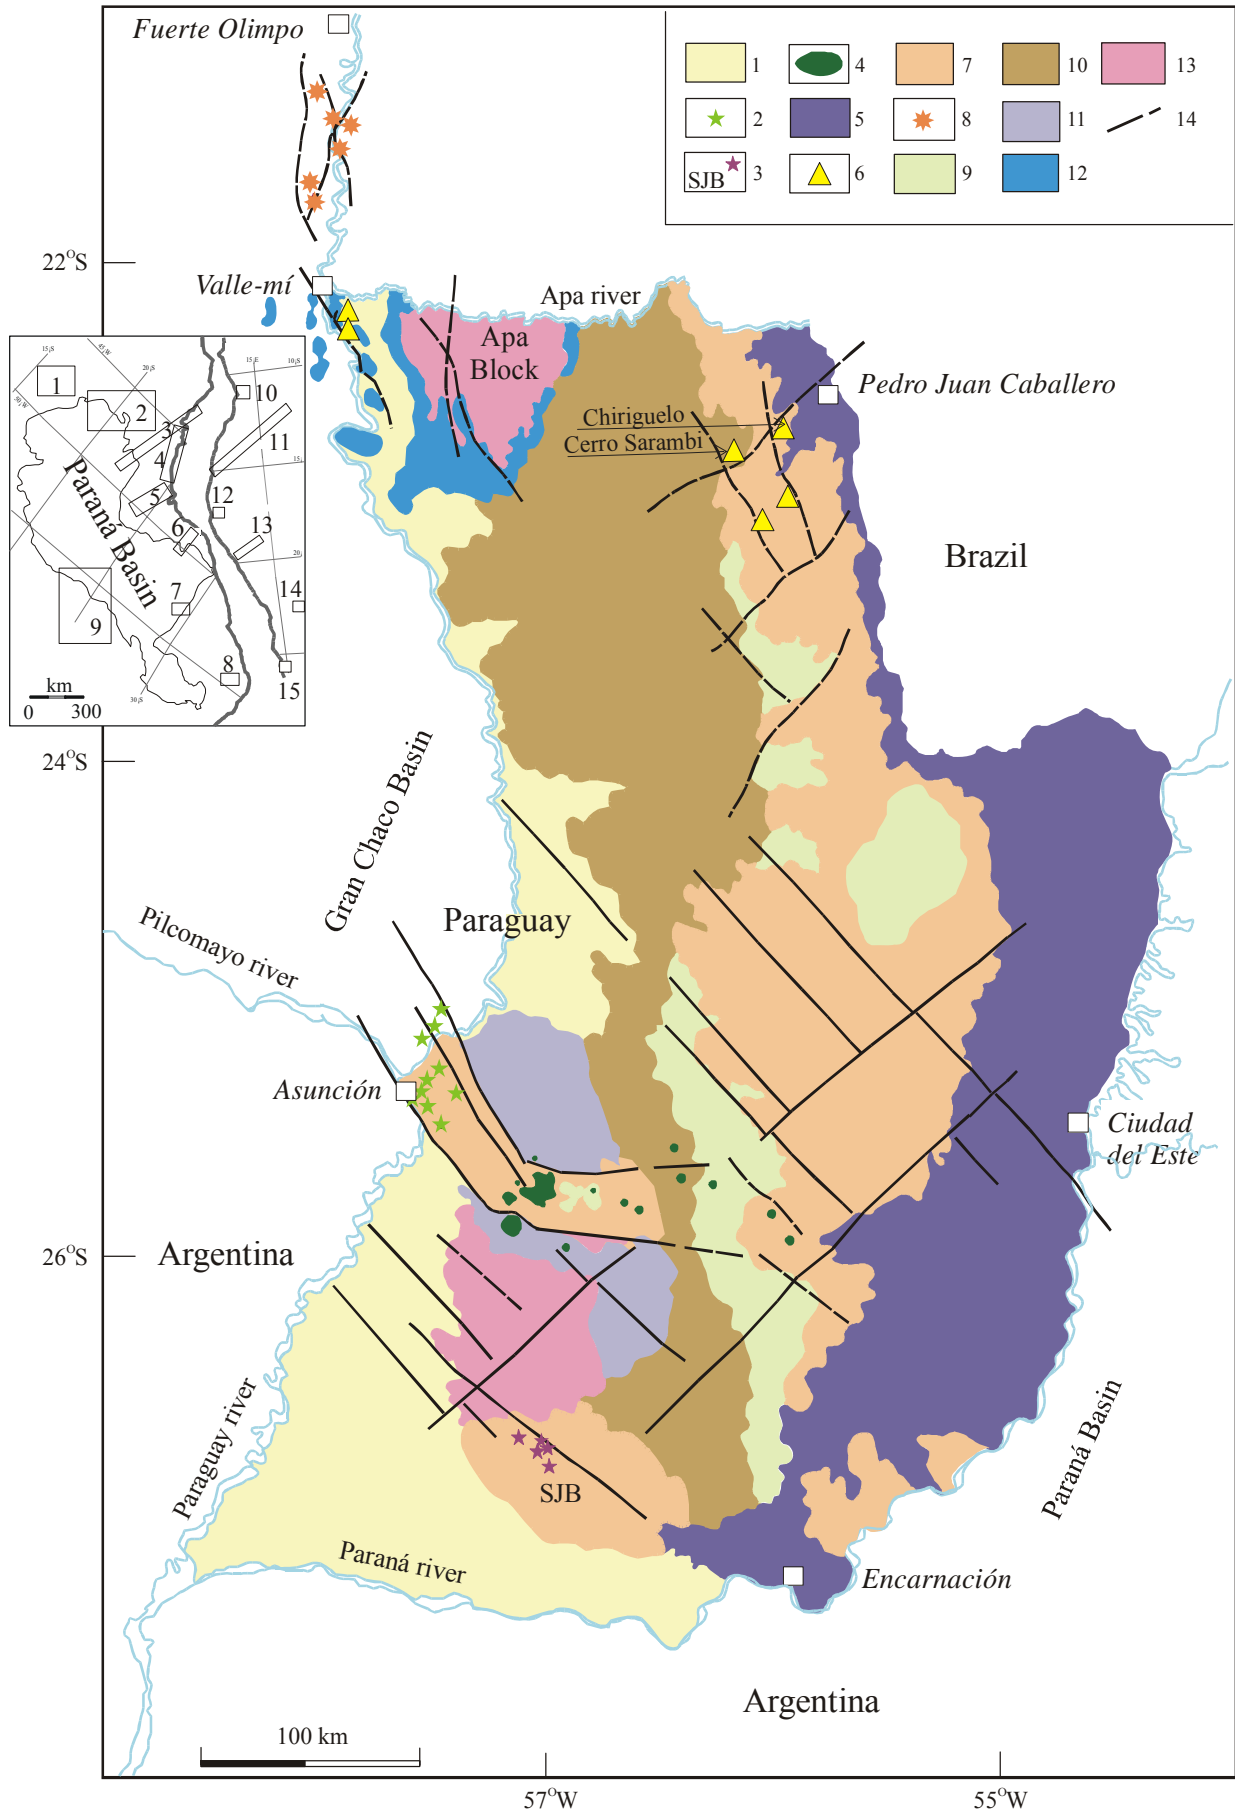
Fuerte Olimpo

1
2
SJB 3
4
5
6
7
8
9
10
11
12
13
14

22°S

Valle-mí

Apa river

Apa Block

Pedro Juan Caballero

Chiriguelo
Cerro Sarambi

Brazil

1
2
3
4
5
6
7
8
9
10
11
12
13
14
15
Paraná Basin
km
0 300

24°S

Gran Chaco Basin

Paraguay

Pilcomayo river

Asunción

Ciudad del Este

26°S

Argentina

Paraguay river

SJB

Paraná river

Encarnación

Paraná Basin

Argentina

100 km

57°W

55°W